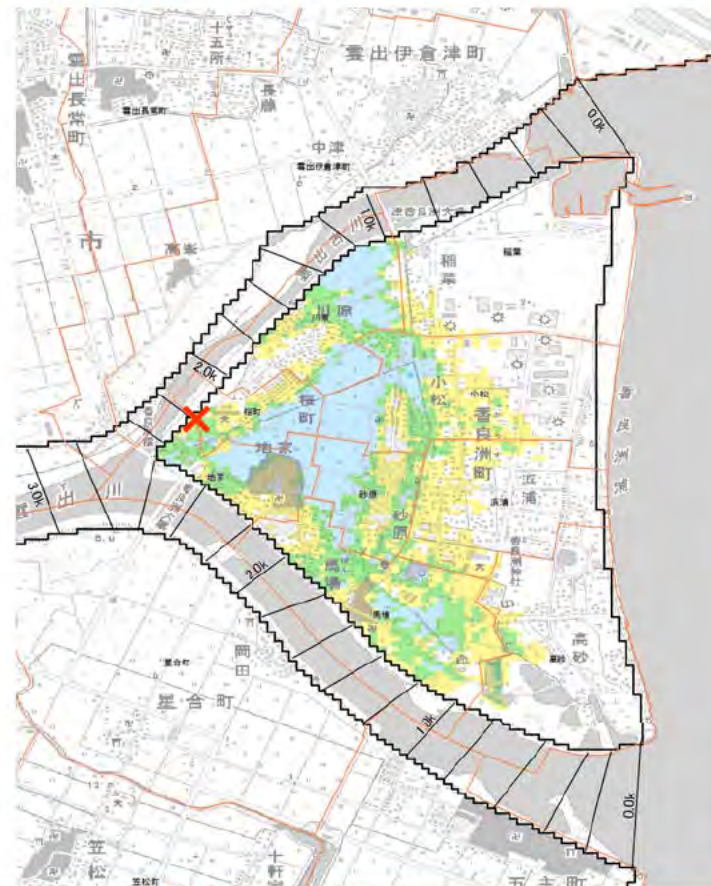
十五所
雲出伊倉津町
雲出長常町
長藤
雲出長常町
中津
雲出伊倉津町
0.0k
1.0k
稲葉
稲葉
市
高茶
川原
2.0k
小松
香良洲町
桜町
桜町
地家
小松
地家
3.0k
出川
砂原
浜浦
砂原
浜浦
2.0k
馬場
馬場
高砂
岡田
星合町
星合町
1.0k
0.0k
笠松
笠松町
十軒
五主町